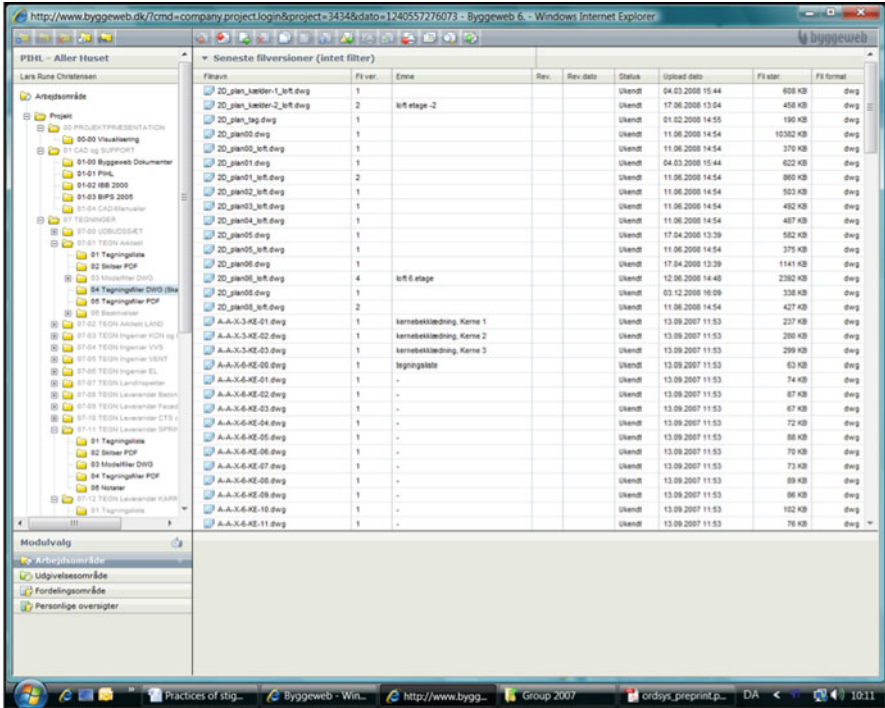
http://www.byggeweb.dk/?cmd=company.project.login&project=3434&dato=1240557276073 - Byggeweb 6. - Windows Internet Explorer

byggeweb

PIHL - Aller Huset

Lars Rune Christensen

Arbejdsområde

Projekt
00 PROJEKTPRÆSENTATION
00-00 Visualisering
01 CAD og SUPPORT
01-00 Byggeweb Dokumenter
01-01 PIHL
01-02 IBB 2000
01-03 BIPS 2005
01-04 CAD-Manualer
07 TEGNINGER
07-00 UDBUDSSÆT
07-01 TEGN Arkitekt
01 Tegningsliste
02 Skitser PDF
03 Modelfiler DWG
04 Tegningsfiler DWG (Ska
05 Tegningsfiler PDF
06 Beskrivelser
07-02 TEGN Arkitekt LAND
07-03 TEGN Ingeniør KON og
07-04 TEGN Ingeniør VVS
07-05 TEGN Ingeniør VENT
07-06 TEGN Ingeniør EL
07-07 TEGN Landinspektør
07-08 TEGN Leverandør Beton
07-09 TEGN Leverandør Facad
07-10 TEGN Leverandør CTS
07-11 TEGN Leverandør SPRI
01 Tegningsliste
02 Skitser PDF
03 Modelfiler DWG
04 Tegningsfiler PDF
06 Notater
07-12 TEGN Leverandør KARR
01 Tegningsliste

Modulvalg
Arbejdsområde
Udgivelsesområde
Fordelingsområde
Personlige oversigter

Seneste filversioner (intet filter)

| Filnavn | Fil ver. | Emne | Rev. | Rev.dato | Status | Upload dato | Fil stør. | Fil format |
|---|---|---|---|---|---|---|---|---|
| 2D_plan_kælder-1_loft.dwg | 1 | | | | Ukendt | 04.03.2008 15:44 | 608 KB | dwg |
| 2D_plan_kælder-2_loft.dwg | 2 | loft etage -2 | | | Ukendt | 17.06.2008 13:04 | 458 KB | dwg |
| 2D_plan_tag.dwg | 1 | | | | Ukendt | 01.02.2008 14:55 | 190 KB | dwg |
| 2D_plan00.dwg | 1 | | | | Ukendt | 11.06.2008 14:54 | 10382 KB | dwg |
| 2D_plan00_loft.dwg | 1 | | | | Ukendt | 11.06.2008 14:54 | 370 KB | dwg |
| 2D_plan01.dwg | 1 | | | | Ukendt | 04.03.2008 15:44 | 622 KB | dwg |
| 2D_plan01_loft.dwg | 2 | | | | Ukendt | 11.06.2008 14:54 | 860 KB | dwg |
| 2D_plan02_loft.dwg | 1 | | | | Ukendt | 11.06.2008 14:54 | 503 KB | dwg |
| 2D_plan03_loft.dwg | 1 | | | | Ukendt | 11.06.2008 14:54 | 492 KB | dwg |
| 2D_plan04_loft.dwg | 1 | | | | Ukendt | 11.06.2008 14:54 | 487 KB | dwg |
| 2D_plan05.dwg | 1 | | | | Ukendt | 17.04.2008 13:39 | 582 KB | dwg |
| 2D_plan05_loft.dwg | 1 | | | | Ukendt | 11.06.2008 14:54 | 375 KB | dwg |
| 2D_plan06.dwg | 1 | | | | Ukendt | 17.04.2008 13:39 | 1141 KB | dwg |
| 2D_plan06_loft.dwg | 4 | loft 6.etage | | | Ukendt | 12.06.2008 14:48 | 2392 KB | dwg |
| 2D_plan08.dwg | 1 | | | | Ukendt | 03.12.2008 16:09 | 338 KB | dwg |
| 2D_plan08_loft.dwg | 2 | | | | Ukendt | 11.06.2008 14:54 | 427 KB | dwg |
| A-A-X-3-KE-01.dwg | 1 | kernebeklædning, Kerne 1 | | | Ukendt | 13.09.2007 11:53 | 237 KB | dwg |
| A-A-X-3-KE-02.dwg | 1 | kernebeklædning, Kerne 2 | | | Ukendt | 13.09.2007 11:53 | 280 KB | dwg |
| A-A-X-3-KE-03.dwg | 1 | kernebeklædning, Kerne 3 | | | Ukendt | 13.09.2007 11:53 | 299 KB | dwg |
| A-A-X-6-KE-00.dwg | 1 | tegningsliste | | | Ukendt | 13.09.2007 11:53 | 63 KB | dwg |
| A-A-X-6-KE-01.dwg | 1 | - | | | Ukendt | 13.09.2007 11:53 | 74 KB | dwg |
| A-A-X-6-KE-02.dwg | 1 | - | | | Ukendt | 13.09.2007 11:53 | 87 KB | dwg |
| A-A-X-6-KE-03.dwg | 1 | - | | | Ukendt | 13.09.2007 11:53 | 67 KB | dwg |
| A-A-X-6-KE-04.dwg | 1 | - | | | Ukendt | 13.09.2007 11:53 | 72 KB | dwg |
| A-A-X-6-KE-05.dwg | 1 | - | | | Ukendt | 13.09.2007 11:53 | 88 KB | dwg |
| A-A-X-6-KE-06.dwg | 1 | - | | | Ukendt | 13.09.2007 11:53 | 70 KB | dwg |
| A-A-X-6-KE-07.dwg | 1 | - | | | Ukendt | 13.09.2007 11:53 | 73 KB | dwg |
| A-A-X-6-KE-08.dwg | 1 | - | | | Ukendt | 13.09.2007 11:53 | 89 KB | dwg |
| A-A-X-6-KE-09.dwg | 1 | - | | | Ukendt | 13.09.2007 11:53 | 86 KB | dwg |
| A-A-X-6-KE-10.dwg | 1 | - | | | Ukendt | 13.09.2007 11:53 | 102 KB | dwg |
| A-A-X-6-KE-11.dwg | 1 | - | | | Ukendt | 13.09.2007 11:53 | 76 KB | dwg |

Practices of stig... | Byggeweb - Win... | http://www.bygg... | Group 2007 | ordsys_preprint.p... | DA | 10:11